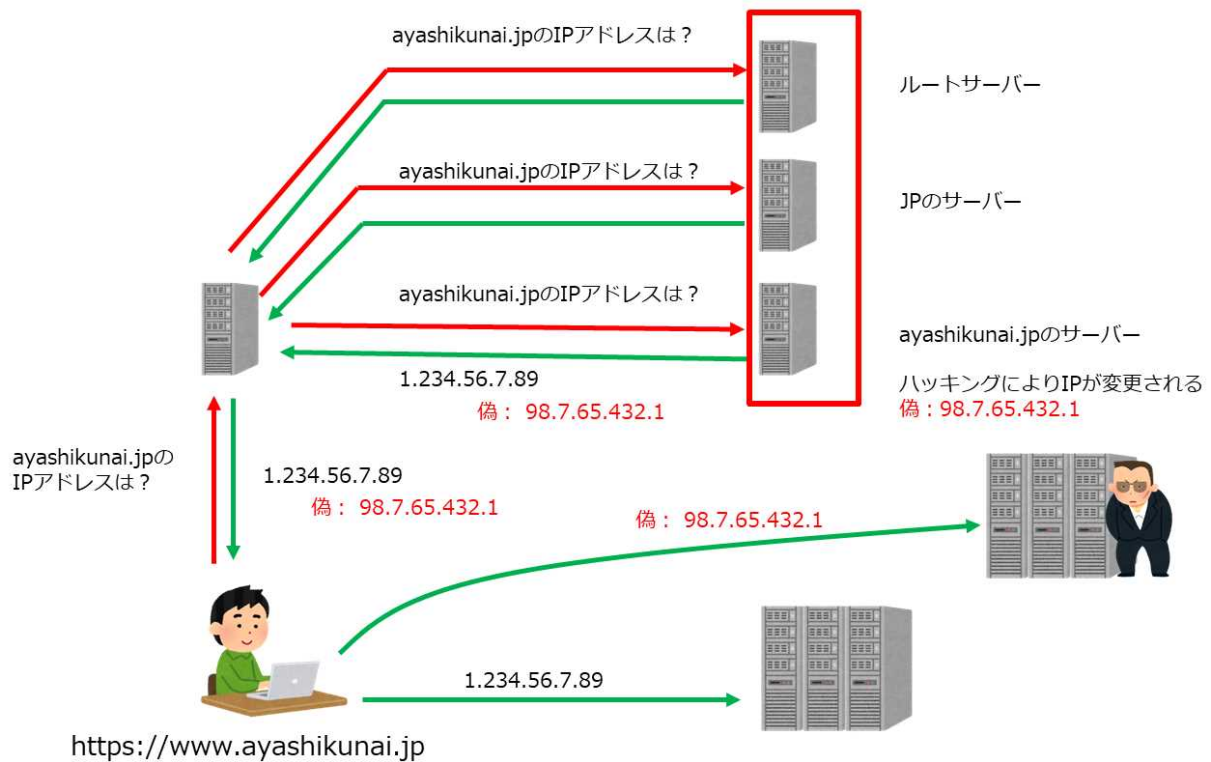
ayashikunai.jpのIPアドレスは？

ルートサーバー

ayashikunai.jpのIPアドレスは？

JPのサーバー

ayashikunai.jpのIPアドレスは？

ayashikunai.jpのサーバー

1.234.56.7.89
偽： 98.7.65.432.1

ハッキングによりIPが変更される
偽：98.7.65.432.1

ayashikunai.jpの
IPアドレスは？

1.234.56.7.89
偽： 98.7.65.432.1

偽： 98.7.65.432.1

1.234.56.7.89

https://www.ayashikunai.jp